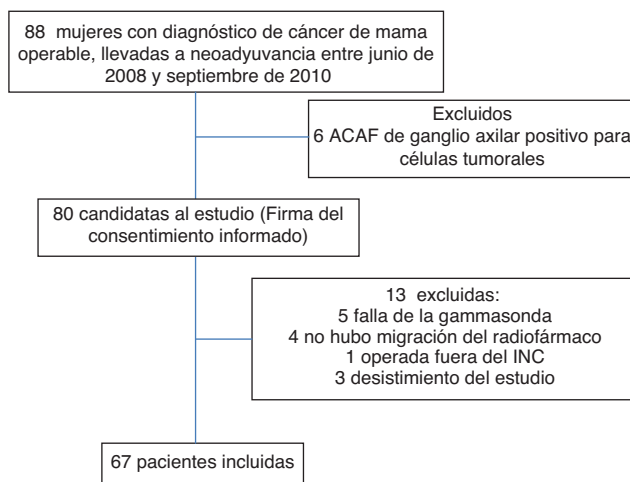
88 mujeres con diagnóstico de cáncer de mama operable, llevadas a neoadyuvancia entre junio de 2008 y septiembre de 2010

Excluidos
6 ACAF de ganglio axilar positivo para células tumorales

80 candidatas al estudio (Firma del consentimiento informado)

13 excluidas:
5 falla de la gammasonda
4 no hubo migración del radiofármaco
1 operada fuera del INC
3 desistimiento del estudio

67 pacientes incluidas